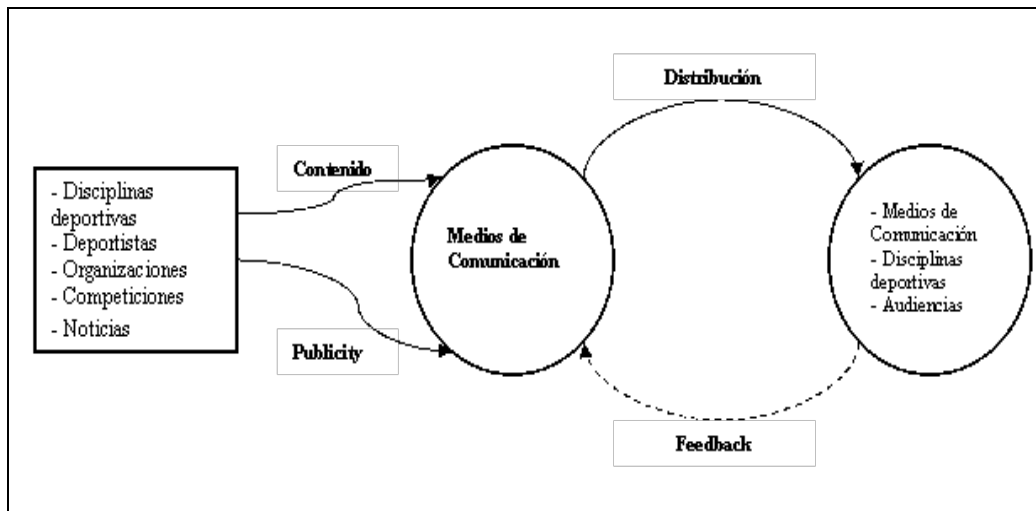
- Disciplinas deportivas
- Deportistas
- Organizaciones
- Competiciones
- Noticias

Contenido

Publicity

Medios de Comunicación

Distribución

Feedback

- Medios de Comunicación
- Disciplinas deportivas
- Audiencias